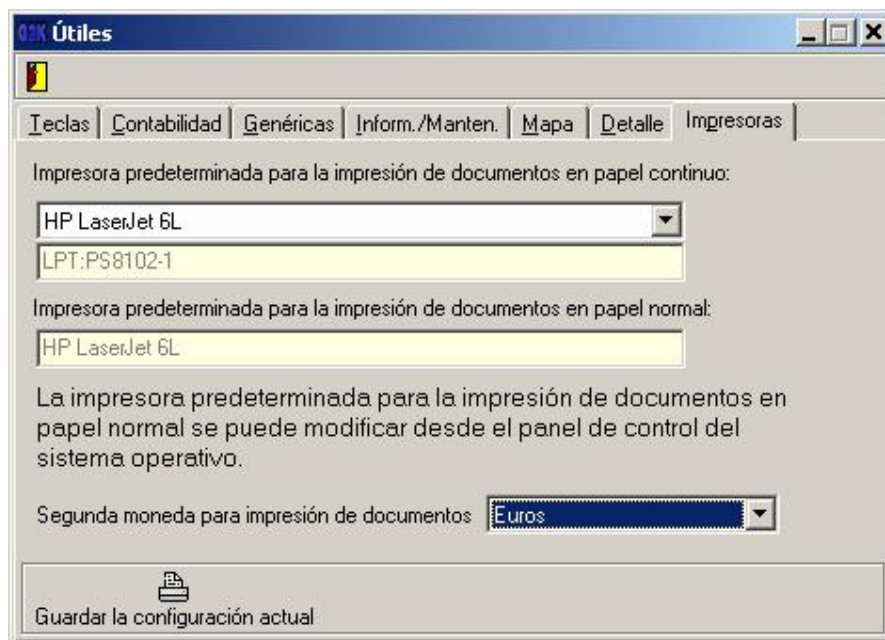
G3K Útiles

Teclas | Contabilidad | Genéricas | Inform./Manten. | Mapa | Detalle | Impresoras

Impresora predeterminada para la impresión de documentos en papel continuo:

HP LaserJet 6L

LPT:PS8102-1

Impresora predeterminada para la impresión de documentos en papel normal:

HP LaserJet 6L

La impresora predeterminada para la impresión de documentos en papel normal se puede modificar desde el panel de control del sistema operativo.

Segunda moneda para impresión de documentos Euros

Guardar la configuración actual